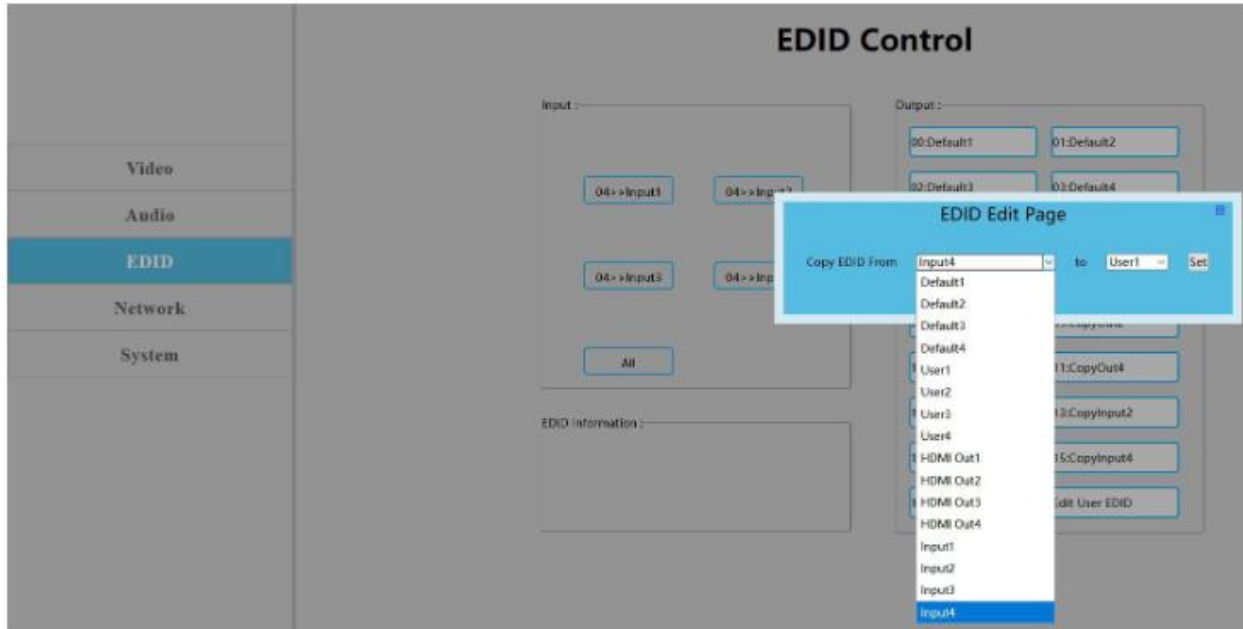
EDID Control

Video
Audio
EDID
Network
System

Input :

04>>Input1
04>>Inp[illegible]
04>>Input3
04>>Inp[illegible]
All

EDID Information :

Output :

00:Default1
01:Default2
02:Default3
03:Default4
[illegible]
11:CopyOut4
13:CopyInput2
15:CopyInput4
Edit User EDID

EDID Edit Page

Copy EDID From
Input4
to
User1
Set

Default1
Default2
Default3
Default4
User1
User2
User3
User4
HDMI Out1
HDMI Out2
HDMI Out3
HDMI Out4
Input1
Input2
Input3
Input4